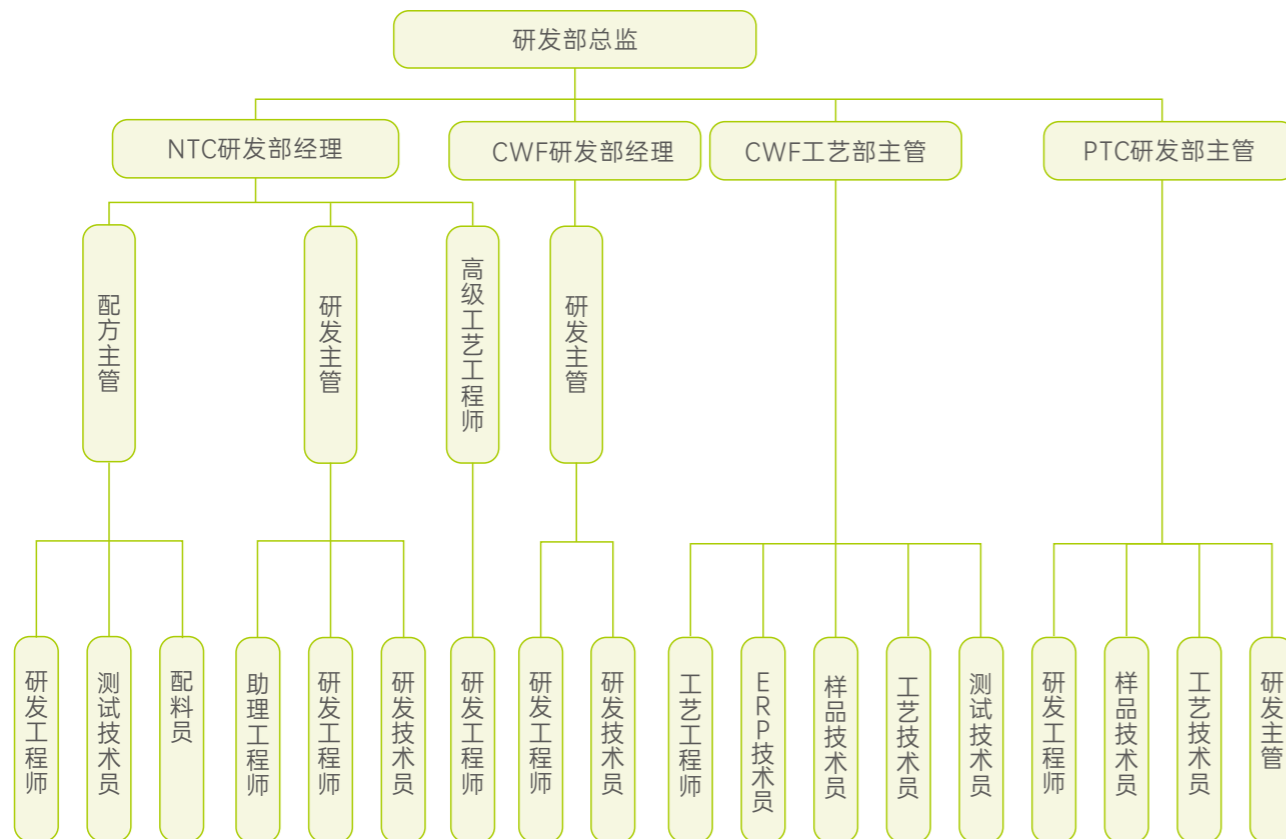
研发部总监

NTC研发部经理
CWF研发部经理
CWF工艺部主管
PTC研发部主管

配方主管
研发主管
高级工艺工程师
研发主管

研发工程师
测试技术员
配料员
助理工程师
研发工程师
研发技术员
研发工程师
研发工程师
研发技术员
工艺工程师
ERP技术员
样品技术员
工艺技术员
测试技术员
研发工程师
样品技术员
工艺技术员
研发主管